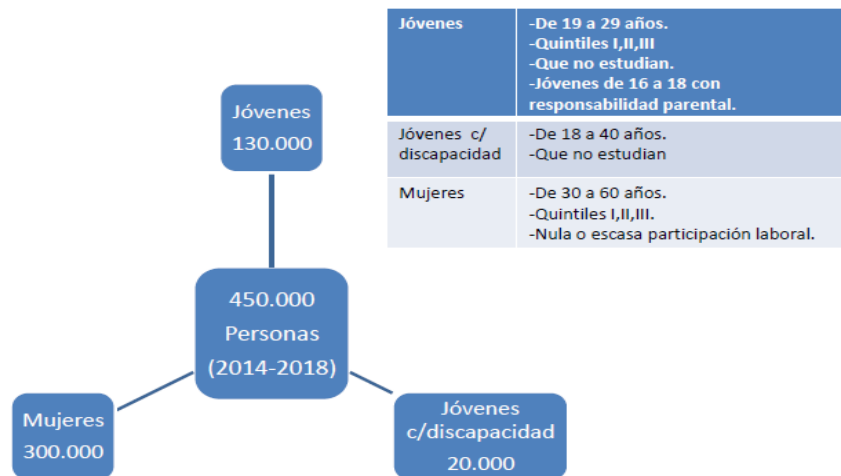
Jóvenes
130.000

| Jóvenes | -De 19 a 29 años. -Quintiles I,II,III -Que no estudian. -Jóvenes de 16 a 18 con responsabilidad parental. |
|---|---|
| Jóvenes c/ discapacidad | -De 18 a 40 años. -Que no estudian |
| Mujeres | -De 30 a 60 años. -Quintiles I,II,III. -Nula o escasa participación laboral. |

450.000
Personas
(2014-2018)

Mujeres
300.000

Jóvenes
c/discapacidad
20.000